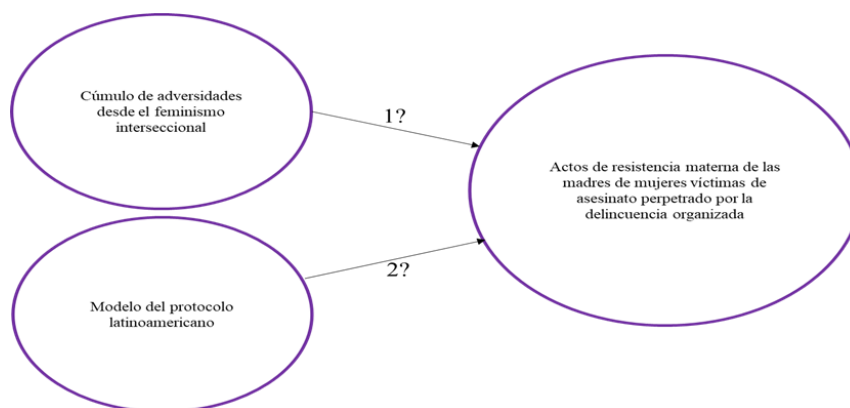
Cúmulo de adversidades desde el feminismo interseccional

1?

Actos de resistencia materna de las madres de mujeres víctimas de asesinato perpetrado por la delincuencia organizada

2?

Modelo del protocolo latinoamericano